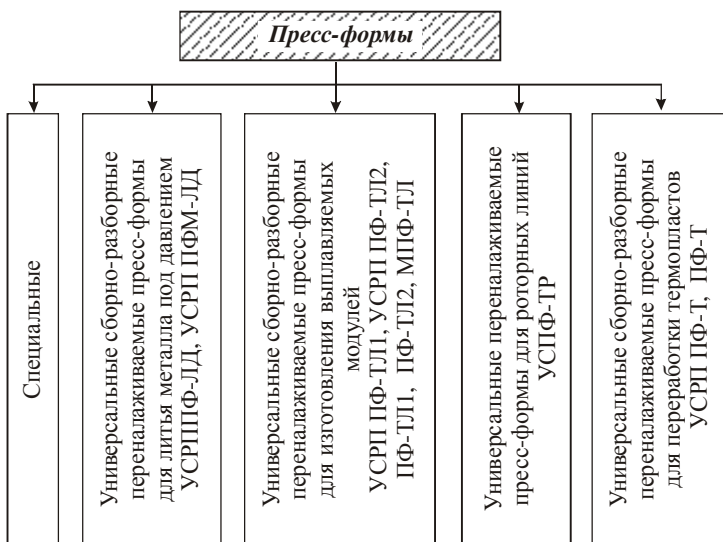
Пресс-формы

Специальные

Универсальные сборно-разборные переналаживаемые пресс-формы для литья металла под давлением УСРППФ-ЛД, УСРП ПФМ-ЛД

Универсальные сборно-разборные переналаживаемые пресс-формы для изготовления выплавляемых модулей УСРП ПФ-ТЛ1, УСРП ПФ-ТЛ2, ПФ-ТЛ1, ПФ-ТЛ2, МПФ-ТЛ

Универсальные переналаживаемые пресс-формы для роторных линий УСПФ-ТР

Универсальные сборно-разборные переналаживаемые пресс-формы для переработки термопластов УСРП ПФ-Т, ПФ-Т